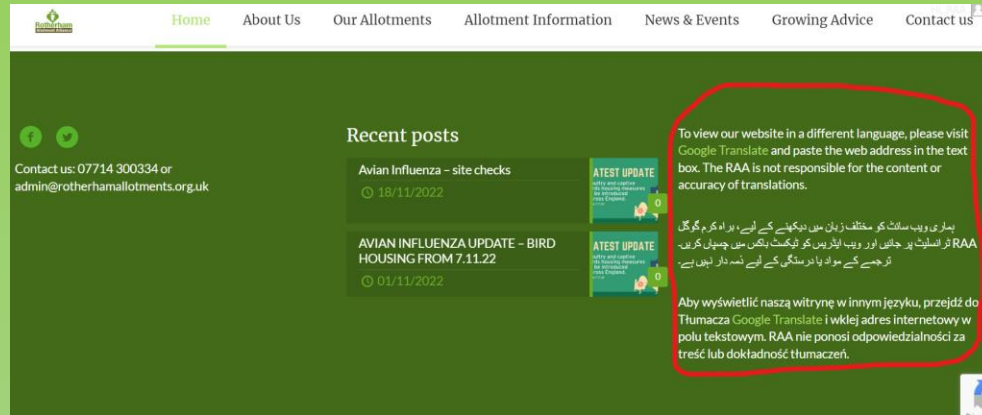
Rotherham

Home About Us Our Allotments Allotment Information News & Events Growing Advice Contact us

Contact us: 07714 300334 or admin@rotherhamallotments.org.uk

Recent posts

Avian Influenza – site checks
18/11/2022

ATEST UPDATE
0

AVIAN INFLUENZA UPDATE – BIRD HOUSING FROM 7.11.22
01/11/2022

ATEST UPDATE
0

To view our website in a different language, please visit Google Translate and paste the web address in the text box. The RAA is not responsible for the content or accuracy of translations.

ہماری ویب سائٹ کو مختلف زبان میں دیکھنے کے لیے، براہ کرم گوگل ٹرانسلیٹ پر جائیں اور ویب ایڈریس کو ٹیکسٹ باکس میں چسپاں کریں۔ RAA ترجمے کے مواد یا درستگی کے لیے ذمہ دار نہیں ہے۔

Aby wyświetlić naszą witrynę w innym języku, przejdź do Tłumacza Google Translate i wklej adres internetowy w polu tekstowym. RAA nie ponosi odpowiedzialności za treść lub dokładność tłumaczeń.